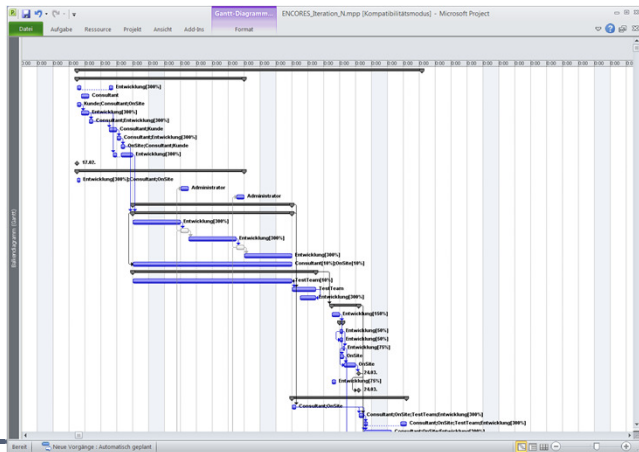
Gantt-Diagramm... ENCORES_Iteration_N.mpp [Kompatibilitätsmodus] - Microsoft Project

Datei Aufgabe Ressource Projekt Ansicht Add-Ins Format

Entwicklung[300%]
Consultant
Kunde;Consultant;OnSite
Entwicklung[300%]
Consultant;Entwicklung[300%]
Consultant;Kunde
Consultant;Entwicklung[300%]
OnSite;Consultant;Kunde
Entwicklung[300%]
17.02.
Entwicklung[300%];Consultant;OnSite
Administrator
Administrator
Entwicklung[300%]
Entwicklung[300%]
Entwicklung[300%]
Consultant[50%];OnSite[50%]
TestTeam[50%]
TestTeam
Entwicklung[300%]
Entwicklung[150%]
Entwicklung[50%]
Entwicklung[50%]
Entwicklung[75%]
OnSite
OnSite
24.03.
Entwicklung[75%]
24.03.
Consultant;Kunde
Consultant;OnSite;TestTeam;Entwicklung[300%]
Consultant;OnSite;TestTeam;Entwicklung[300%]

Balkendiagramm (Gantt)

Bereit Neue Vorgänge : Automatisch geplant